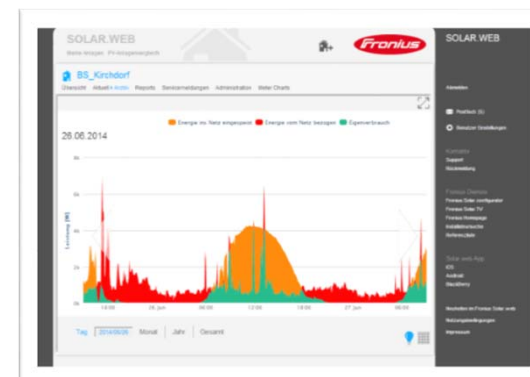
SOLAR.WEB
Meine Anlagen · PV-Anlagenvergleich

Fronius

BS_Kirchdorf
Übersicht Aktuell Archiv Reports Servicemeldungen Administration Meter Charts

Energie ins Netz eingespeist Energie vom Netz bezogen Eigenverbrauch

26.06.2014

Leistung [W]

10 k
8 k
6 k
4 k
2 k
0 k

14:00 26 Jun 06:00 12:00 18:00 27 Jun 06:00

Tag 2014/06/26 Monat Jahr Gesamt

SOLAR.WEB

Abmelden

Postfach (0)
Benutzer Einstellungen

Kontakte
Support
Rückmeldung

Fronius Dienste
Fronius Solar.configurator
Fronius Solar.TV
Fronius Homepage
Installateursuche
Referenzliste

Solar.web App
iOS
Android
Blackberry

Anmelden im Fronius Solar.web
Nutzungsbedingungen
Impressum